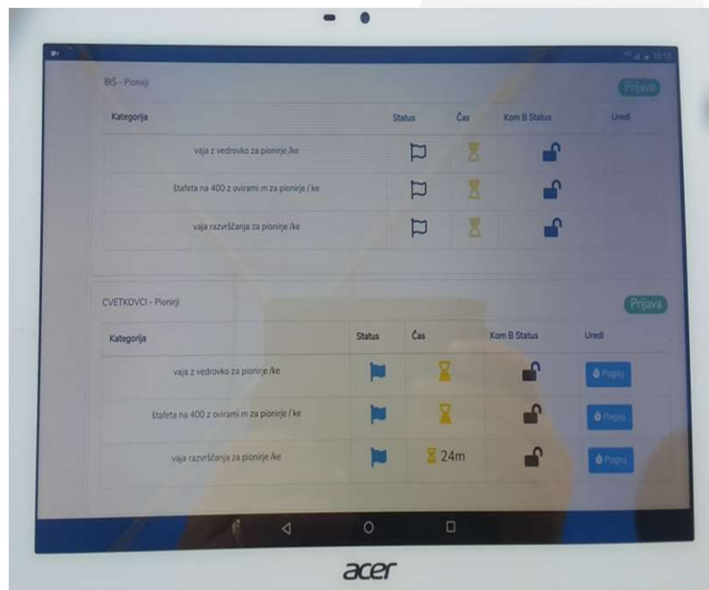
BIŠ - Pionirji

Prijava

| Kategorija | Status | Čas | Kom B Status | Uredi |
|---|---|---|---|---|
| vaja z vedrovko za pionirje /ke | | | | |
| štafeta na 400 z ovirami m za pionirje / ke | | | | |
| vaja razvrščanja za pionirje /ke | | | | |

CVETKOVCI - Pionirji

Prijava

| Kategorija | Status | Čas | Kom B Status | Uredi |
|---|---|---|---|---|
| vaja z vedrovko za pionirje /ke | | | | Poglej |
| štafeta na 400 z ovirami m za pionirje / ke | | | | Poglej |
| vaja razvrščanja za pionirje /ke | | 24m | | Poglej |

acer